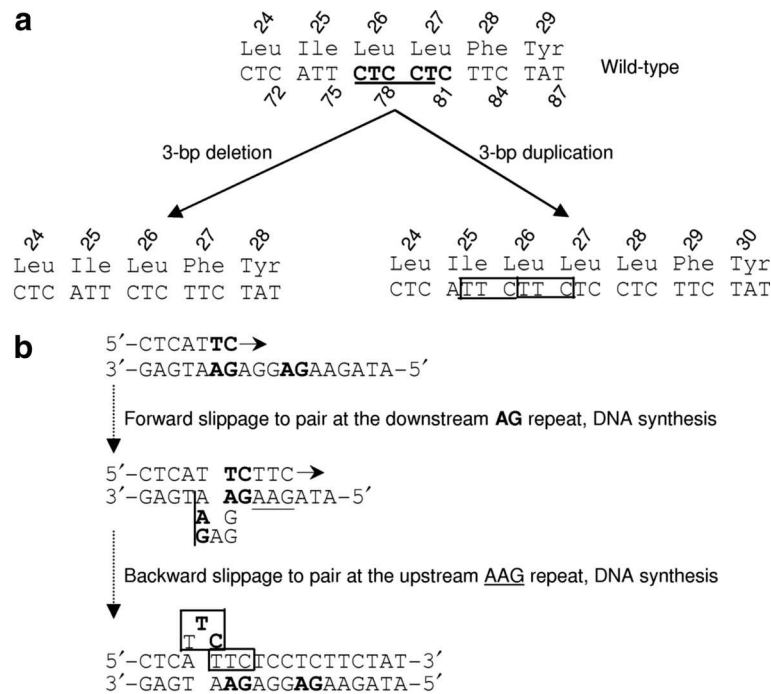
a

24 25 26 27 28 29
Leu Ile Leu Leu Phe Tyr
CTC ATT **CTC CTC** TTC TAT
72 75 78 81 84 87

Wild-type

3-bp deletion

3-bp duplication

24 25 26 27 28
Leu Ile Leu Phe Tyr
CTC ATT CTC TTC TAT

24 25 26 27 28 29 30
Leu Ile Leu Leu Leu Phe Tyr
CTC ATT CTT CTC CTC TTC TAT

b

5′-CTCATT**TC**→
3′-GAGTA**AG**AGG**AG**AAGATA-5′

Forward slippage to pair at the downstream **AG** repeat, DNA synthesis

5′-CTCAT **TC**TTC→
3′-GAGTA **AG**AAGATA-5′
**A** G
**G**AG

Backward slippage to pair at the upstream AAG repeat, DNA synthesis

**T**
T **C**
5′-CTCA TTCTCCTCTTCTAT-3′
3′-GAGT A**AG**AGG**AG**AAGATA-5′